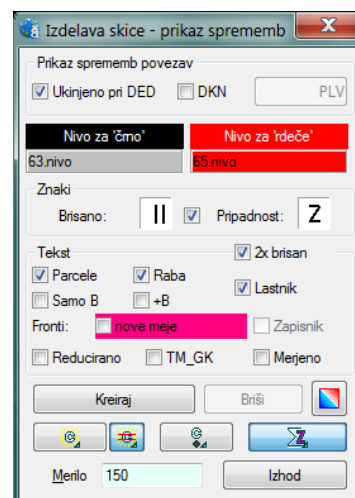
Izdelava skice - prikaz sprememb

Prikaz sprememb povezav

Ukinjeno pri DED

DKN

PLV

Nivo za 'črno'

Nivo za 'rdeče'

63.nivo

65.nivo

Znaki

Brisano:

||

Pripadnost:

Z

Tekst

2x brisan

Parcele

Raba

Lastnik

Samo B

+B

Fronti:

nove meje

Zapisnik

Reducirano

TM_GK

Merjeno

Kreiraj

Briši

Merilo

150

Izhod